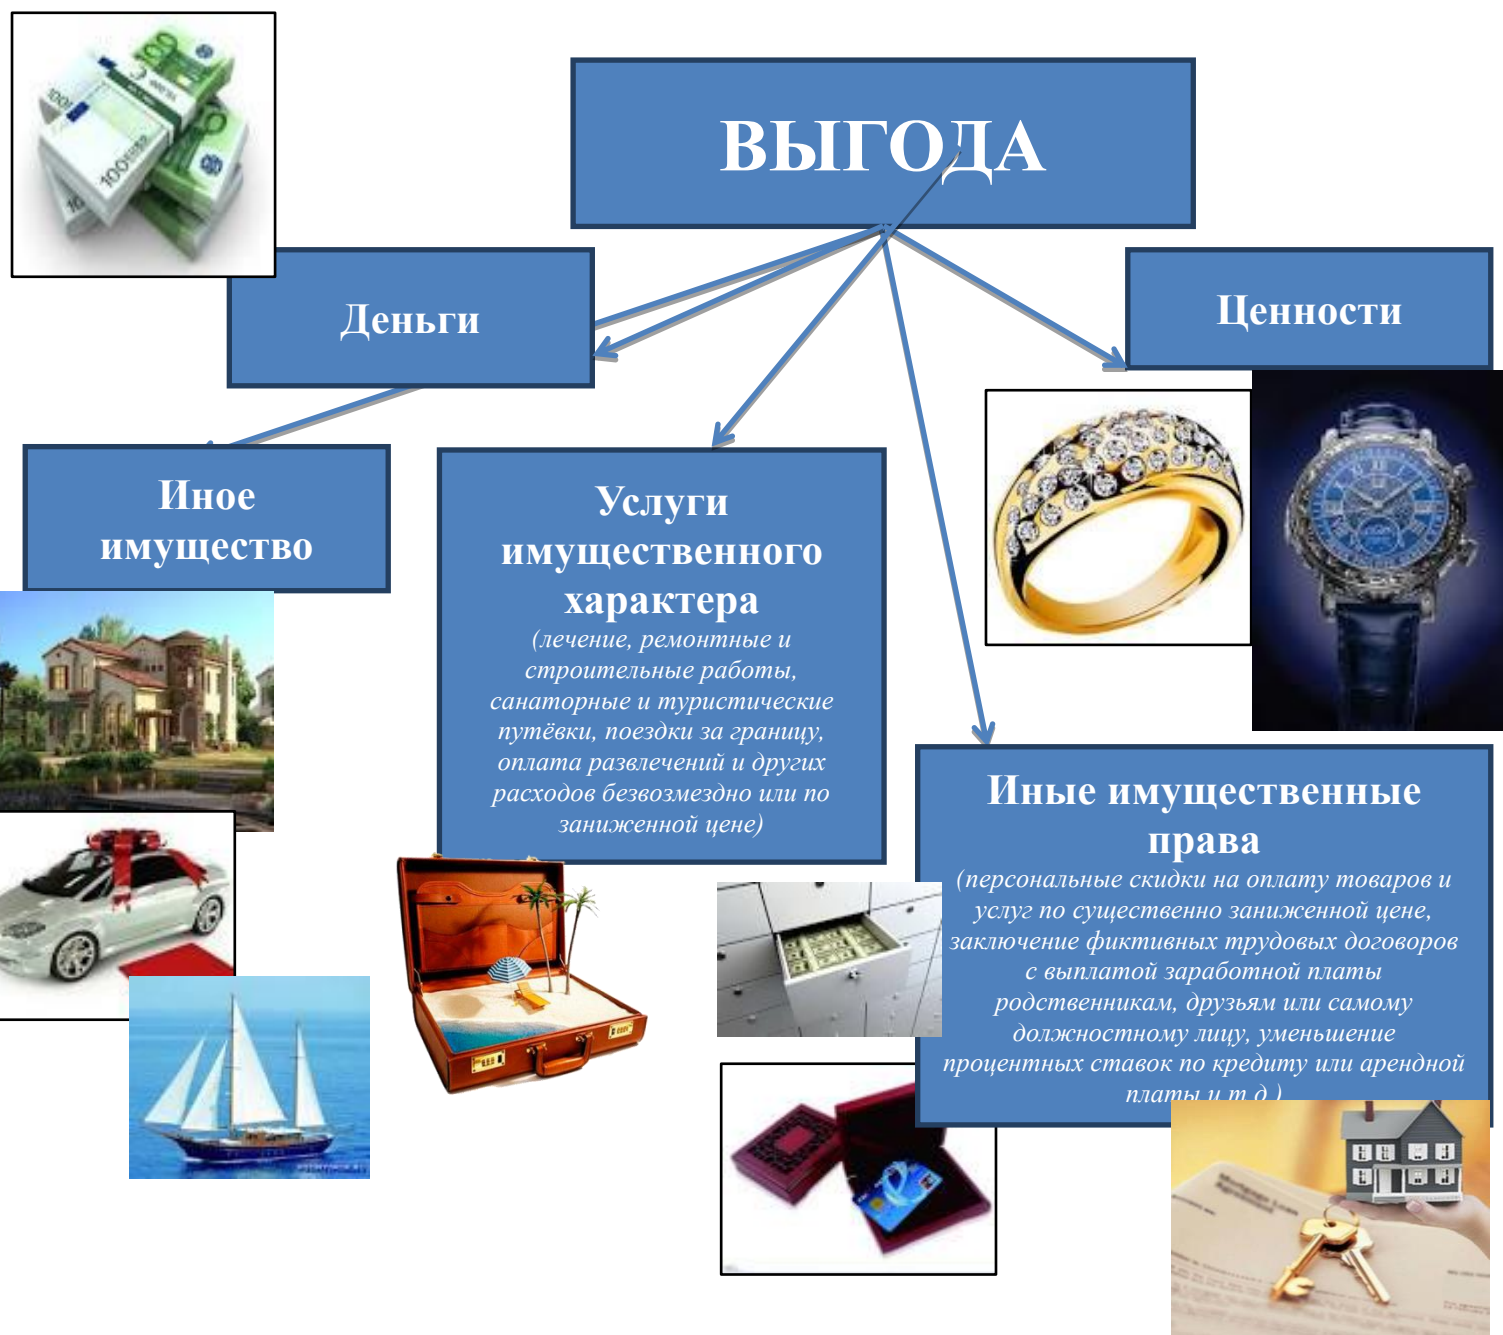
ВЫГОДА

Деньги

Ценности

Иное имущество

Услуги имущественного характера
(лечение, ремонтные и строительные работы, санаторные и туристические путёвки, поездки за границу, оплата развлечений и других расходов безвозмездно или по заниженной цене)

Иные имущественные права
(персональные скидки на оплату товаров и услуг по существенно заниженной цене, заключение фиктивных трудовых договоров с выплатой заработной платы родственникам, друзьям или самому должностному лицу, уменьшение процентных ставок по кредиту или арендной платы и т.д.)